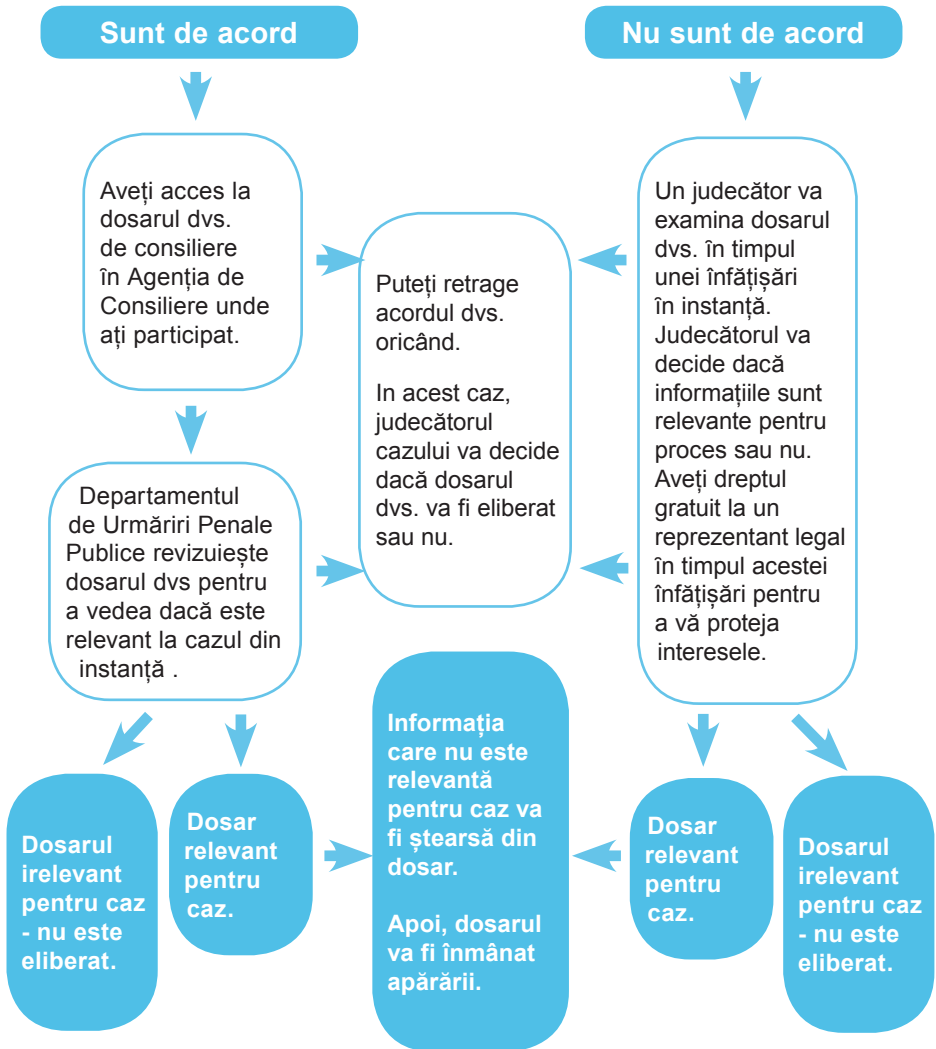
Sunt de acord

Nu sunt de acord

Aveți acces la dosarul dvs. de consiliere în Agenția de Consiliere unde ați participat.

Puteți retrage acordul dvs. oricând.

In acest caz, judecătorul cazului va decide dacă dosarul dvs. va fi eliberat sau nu.

Un judecător va examina dosarul dvs. în timpul unei înfățișări în instanță. Judecătorul va decide dacă informațiile sunt relevante pentru proces sau nu. Aveți dreptul gratuit la un reprezentant legal în timpul acestei înfățișări pentru a vă proteja interesele.

Departamentul de Urmăriri Penale Publice revizuiește dosarul dvs pentru a vedea dacă este relevant la cazul din instanță .

Dosarul irelevant pentru caz - nu este eliberat.

Dosar relevant pentru caz.

Informația care nu este relevantă pentru caz va fi ștearsă din dosar.

Apoi, dosarul va fi înmânat apărării.

Dosar relevant pentru caz.

Dosarul irelevant pentru caz - nu este eliberat.